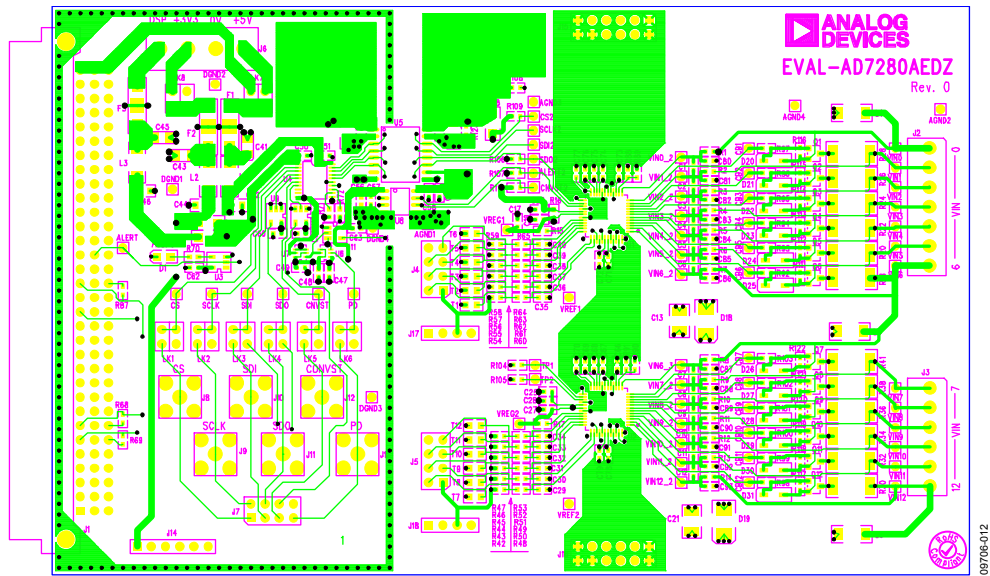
ANALOG DEVICES
EVAL-AD7280AEDZ
Rev. 0

DSP +3V3 0V +5V
J6
K8
DGND2
K7
F1
C43
C41
L3
L2
DGND1
ALERT
D1
R70
J3
R67
R68
R69
CS
SCLK
SDI
SDO
CNVST
PD
LK1
LK2
LK3
LK4
LK5
LK6
CS
SDI
CNVST
J8
J10
J12
DGND3
SCLK
SDO
PD
J9
J11
J7
J14
J1
1

U5
U6
AGND1
R109
AGND
CS2
SCL
SDI
SDO
ALERT
CNV
VREG1
J4
T6
T5
T4
T3
T2
T1
J17
R58
R57
R56
R55
R54
R64
R63
R62
R61
R60
C35
VREF1
C13
D18

R104
R105
TP1
TP2
VREG2
C27
T12
T11
T10
T9
T8
T7
J5
J18
R47
R46
R45
R44
R43
R42
R53
R52
R51
R49
R50
R48
VREF2
C21
D19

AGND4
AGND2
J2
VIN1_2
VIN2_2
VIN3_2
VIN4_2
VIN5_2
VIN6_2
D20
D21
D22
D23
D24
D25
VIN
0
6
VIN6_1
VIN7_2
VIN8_2
VIN9_2
VIN10_2
VIN11_2
VIN12_2
D26
D27
D28
D29
D30
D31
J3
VIN
7
12
RoHS Compliant
09706-012